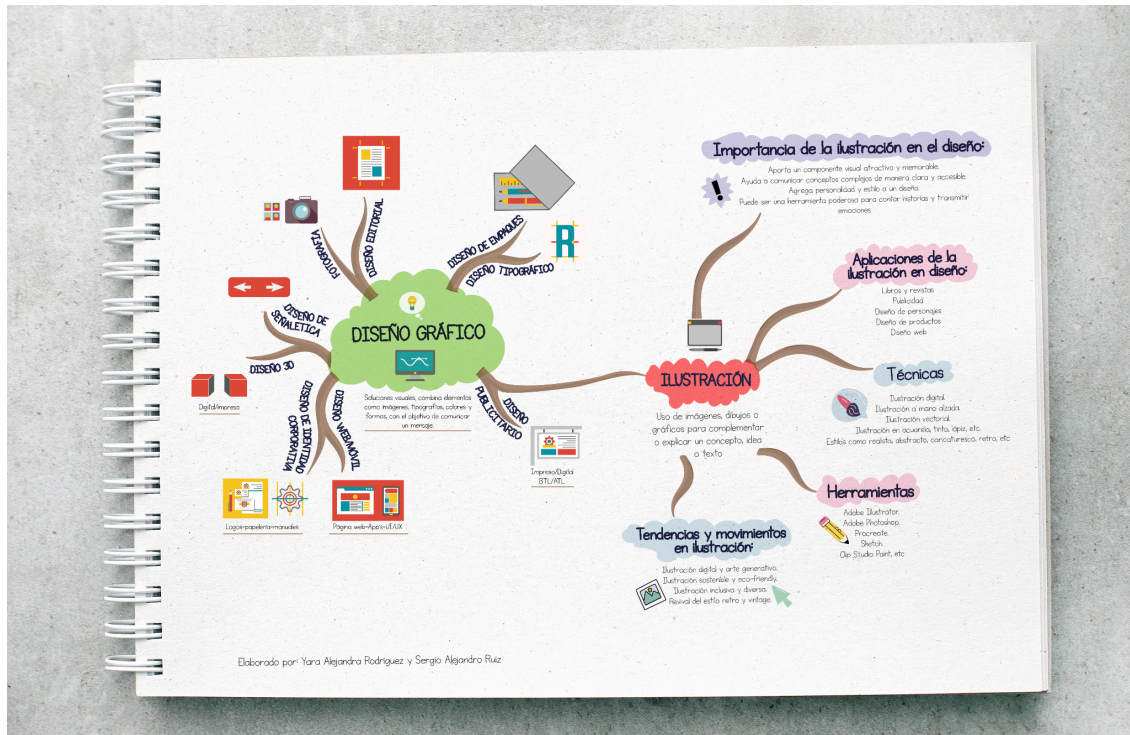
DISEÑO GRÁFICO

Soluciones visuales, combina elementos como imágenes, tipografías, colores y formas, con el objetivo de comunicar un mensaje.

FOTOGRAFÍA

DISEÑO EDITORIAL

DISEÑO DE EMPAQUES

DISEÑO TIPOGRÁFICO

R

DISEÑO DE SEÑALETICA

DISEÑO 3D

Digital/impreso

DISEÑO DE IDENTIDAD CORPORATIVA

Logos-papelería-manuales

DISEÑO WEB/MÓVIL

Página web-Apps-UI/UX

DISEÑO PUBLICITARIO

Impreso/Digital BTL/ATL

ILUSTRACIÓN

Uso de imágenes, dibujos o gráficos para complementar o explicar un concepto, idea o texto

Importancia de la ilustración en el diseño:

Aporta un componente visual atractivo y memorable.
Ayuda a comunicar conceptos complejos de manera clara y accesible.
Agrega personalidad y estilo a un diseño.
Puede ser una herramienta poderosa para contar historias y transmitir emociones.

Aplicaciones de la ilustración en diseño:

Libros y revistas
Publicidad
Diseño de personajes
Diseño de productos
Diseño web

Técnicas

Ilustración digital.
Ilustración a mano alzada.
Ilustración vectorial.
Ilustración en acuarela, tinta, lápiz, etc.
Estilos como realista, abstracto, caricaturesco, retro, etc.

Herramientas

Adobe Illustrator.
Adobe Photoshop.
Procreate.
Sketch.
Clip Studio Paint, etc.

Tendencias y movimientos en ilustración:

Ilustración digital y arte generativo.
Ilustración sostenible y eco-friendly.
Ilustración inclusiva y diversa.
Revival del estilo retro y vintage.

Elaborado por: Yara Alejandra Rodríguez y Sergio Alejandro Ruiz